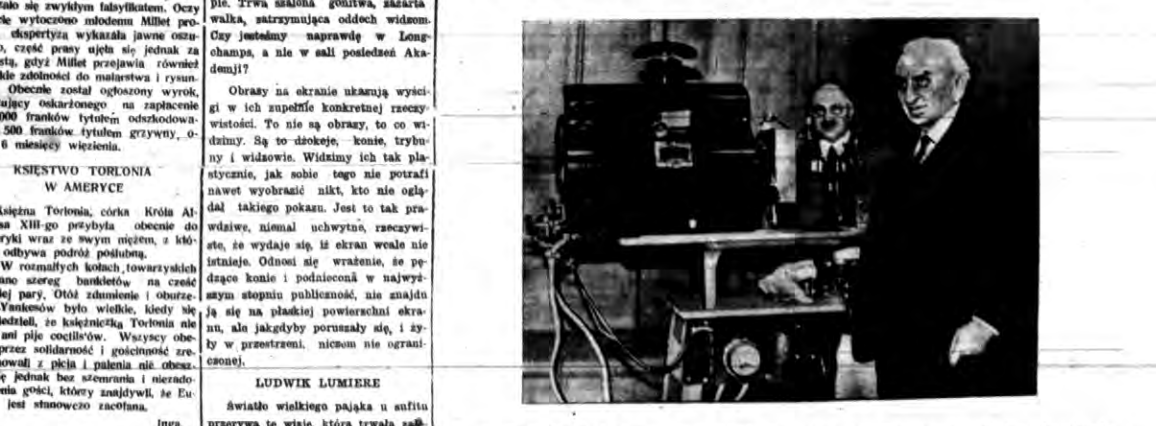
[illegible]tało się zwykłym falsyfikatem. Oczy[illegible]le wytoczono młodemu Millet pro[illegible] ekspertyza wykazała jawne oszu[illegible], część prasy ujęła się jednak za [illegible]stą, gdyż Millet przejawia również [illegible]kie zdolności do malarstwa i rysun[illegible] Obecnie został ogłoszony wyrok, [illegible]jący oskarżonego na zapłacenie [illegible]000 franków tytułem odszkodowa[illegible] 500 franków tytułem grzywny, o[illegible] 6 miesięcy więzienia.

KSIĘSTWO TORLONIA W AMERYCE

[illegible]siężna Torlonia, córka Króla Al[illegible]sa XIII-go przybyła obecnie do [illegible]ryki wraz ze swym mężem, z któ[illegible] odbywa podróż poślubną.

W rozmaitych kołach towarzyskich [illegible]ano szereg bankietów na cześć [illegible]iej pary. Otóż zdumienie i oburze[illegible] Yankesów było wielkie, kiedy się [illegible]iedzieli, że księżniczka Torlonia nie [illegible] ani pije coctils'ów. Wszyscy obe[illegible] przez solidarność i gościnność zre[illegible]owali z picia i palenia nie obesz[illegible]ę jednak bez szemrania i niezado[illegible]nia gości, którzy znajdywli, że Eu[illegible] jest stanowczo zacofana.

Inga.

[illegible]pie. Trwa szalona gonitwa, zażarta walka, zatrzymująca oddech widzom. Czy jesteśmy naprawdę w Longchamps, a nie w sali posiedzeń Akademji?

Obrazy na ekranie ukazują wyścigi w ich zupełnie konkretnej rzeczywistości. To nie są obrazy, to co widzimy. Są to dżokeje, konie, trybuny i widzowie. Widzimy ich tak plastycznie, jak sobie tego nie potrafi nawet wyobrazić nikt, kto nie oglądał takiego pokazu. Jest to tak prawdziwe, niemal uchwytne, rzeczywiste, że wydaje się, iż ekran wcale nie istnieje. Odnosi się wrażenie, że pędzące konie i podniecona w najwyższym stopniu publiczność, nie znajdują się na płaskiej powierzchni ekranu, ale jakgdyby poruszały się, i żyły w przestrzeni, niczem nie ograniczonej.

LUDWIK LUMIERE

Światło wielkiego pająka u sufitu przerywa tę wizję, która trwała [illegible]